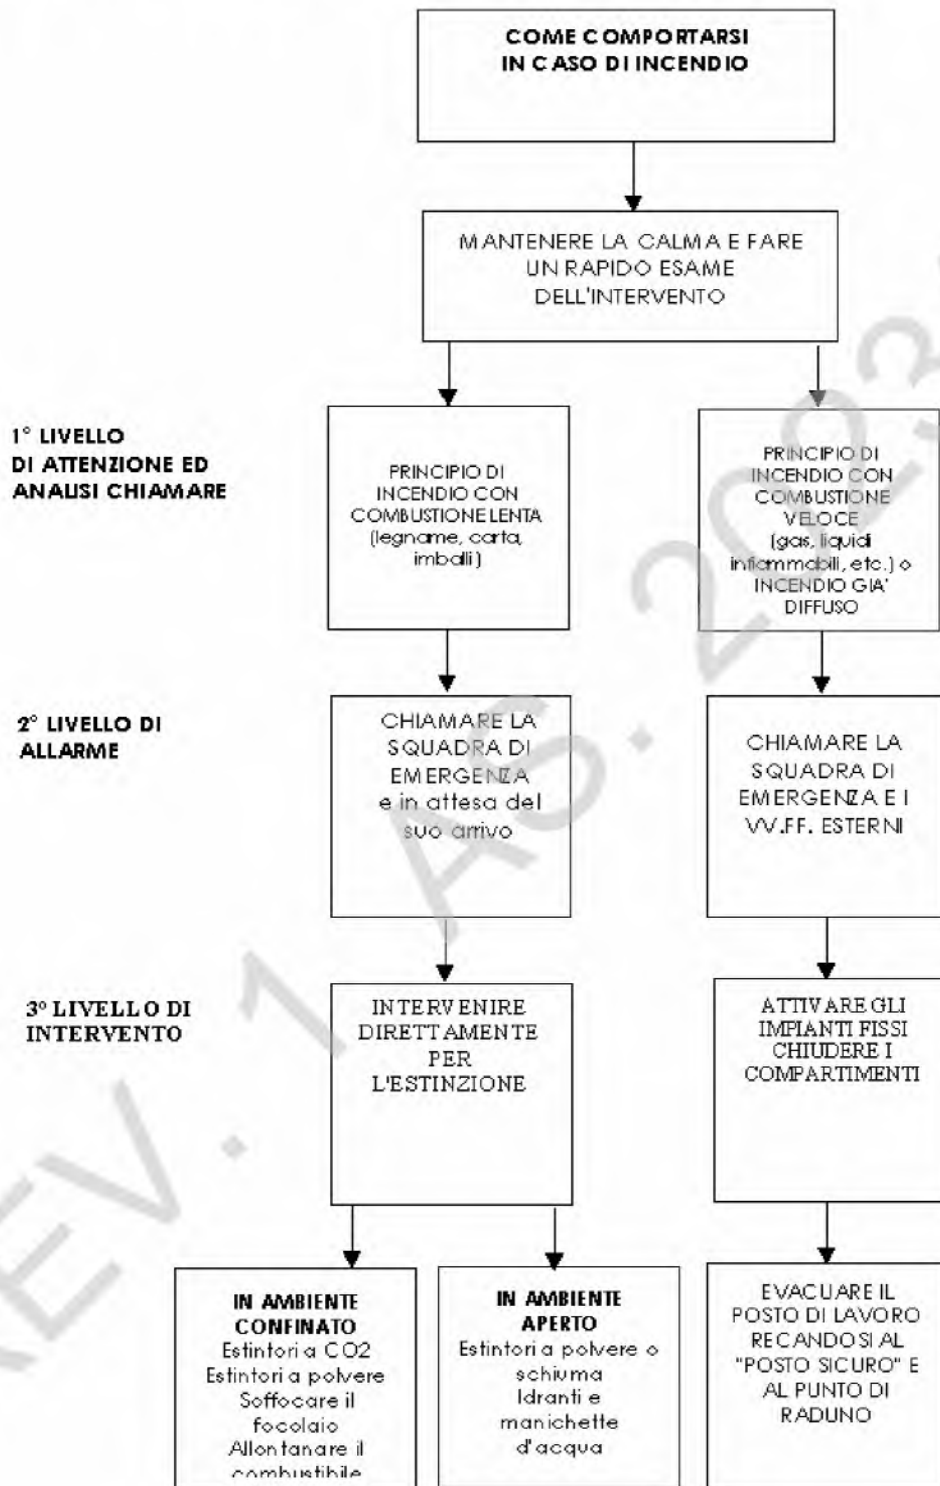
COME COMPORTARSI IN CASO DI INCENDIO

MANTENERE LA CALMA E FARE UN RAPIDO ESAME DELL'INTERVENTO

1° LIVELLO DI ATTENZIONE ED ANALISI CHIAMARE

PRINCIPIO DI INCENDIO CON COMBUSTIONE LENTA (legname, carta, imballi)

PRINCIPIO DI INCENDIO CON COMBUSTIONE VELOCE (gas, liquidi infiammabili, etc.) o INCENDIO GIA' DIFFUSO

2° LIVELLO DI ALLARME

CHIAMARE LA SQUADRA DI EMERGENZA e in attesa del suo arrivo

CHIAMARE LA SQUADRA DI EMERGENZA E I VV.FF. ESTERNI

3° LIVELLO DI INTERVENTO

INTERVENIRE DIRETTAMENTE PER L'ESTINZIONE

ATTIVARE GLI IMPIANTI FISSI CHIUDERE I COMPARTIMENTI

IN AMBIENTE CONFINATO
Estintori a CO2
Estintori a polvere
Soffocare il focolaio
Allontanare il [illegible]

IN AMBIENTE APERTO
Estintori a polvere o schiuma
Idranti e manichette d'acqua

EVACUARE IL POSTO DI LAVORO RECANDOSI AL "POSTO SICURO" E AL PUNTO DI RADUNO

REV. 1 A.S. 202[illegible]